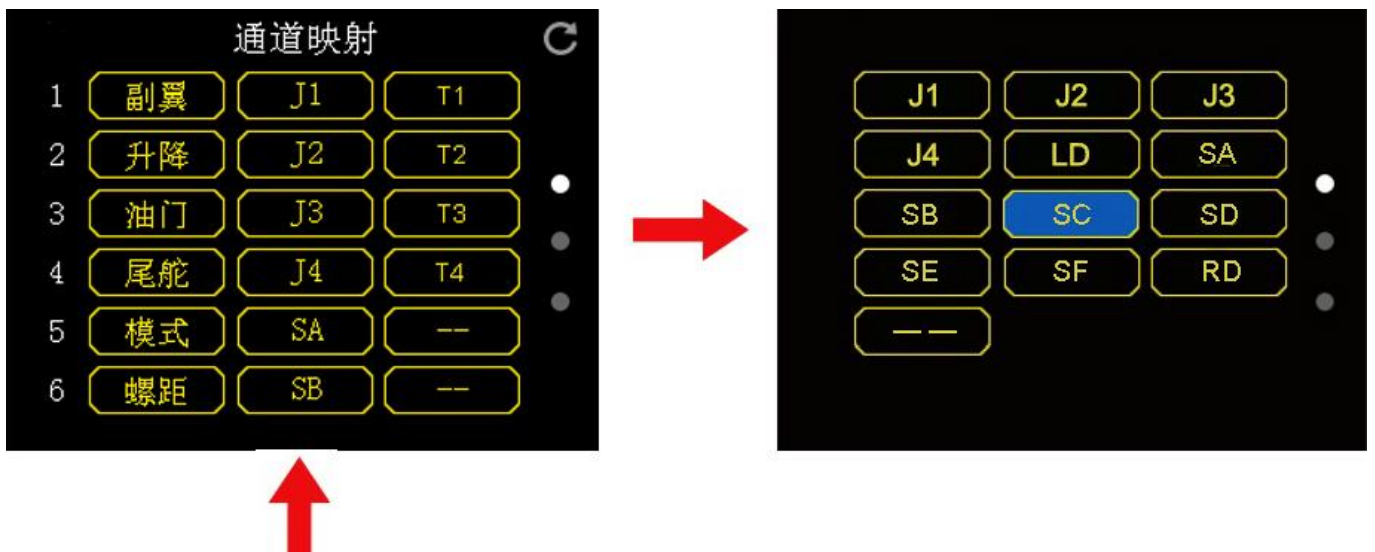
通道映射

| | | | |
|---|---|---|---|
| 1 | 副翼 | J1 | T1 |
| 2 | 升降 | J2 | T2 |
| 3 | 油门 | J3 | T3 |
| 4 | 尾舵 | J4 | T4 |
| 5 | 模式 | SA | -- |
| 6 | 螺距 | SB | -- |

| | | |
|---|---|---|
| J1 | J2 | J3 |
| J4 | LD | SA |
| SB | SC | SD |
| SE | SF | RD |
| —— | | |